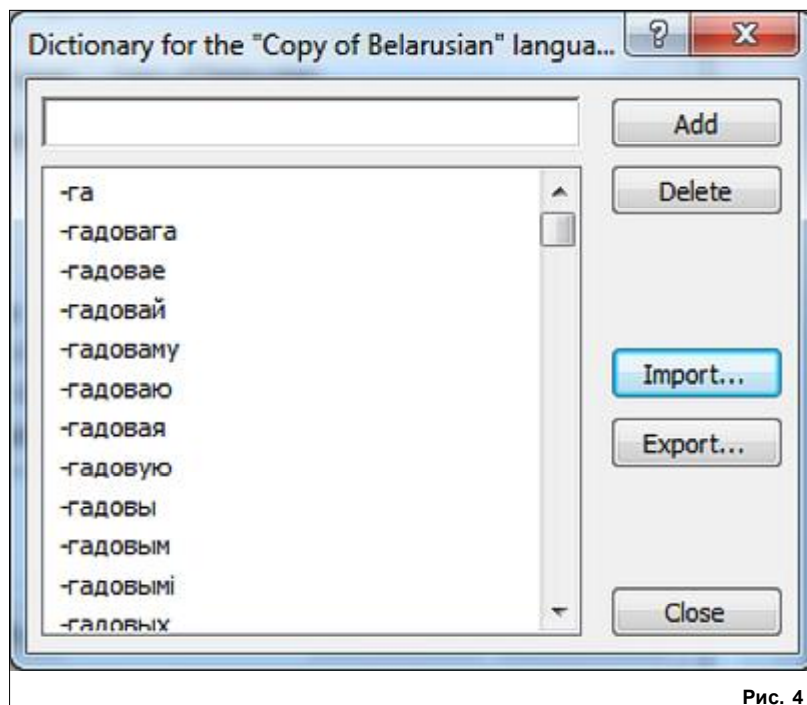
Dictionary for the "Copy of Belarusian" langua...

?

X

Add

Delete

Import...

Export...

Close

-га
-гадовага
-гадовае
-гадовай
-гадоваму
-гадоваю
-гадовая
-гадовую
-гадовы
-гадовым
-гадовымі
-гадовых

Рис. 4